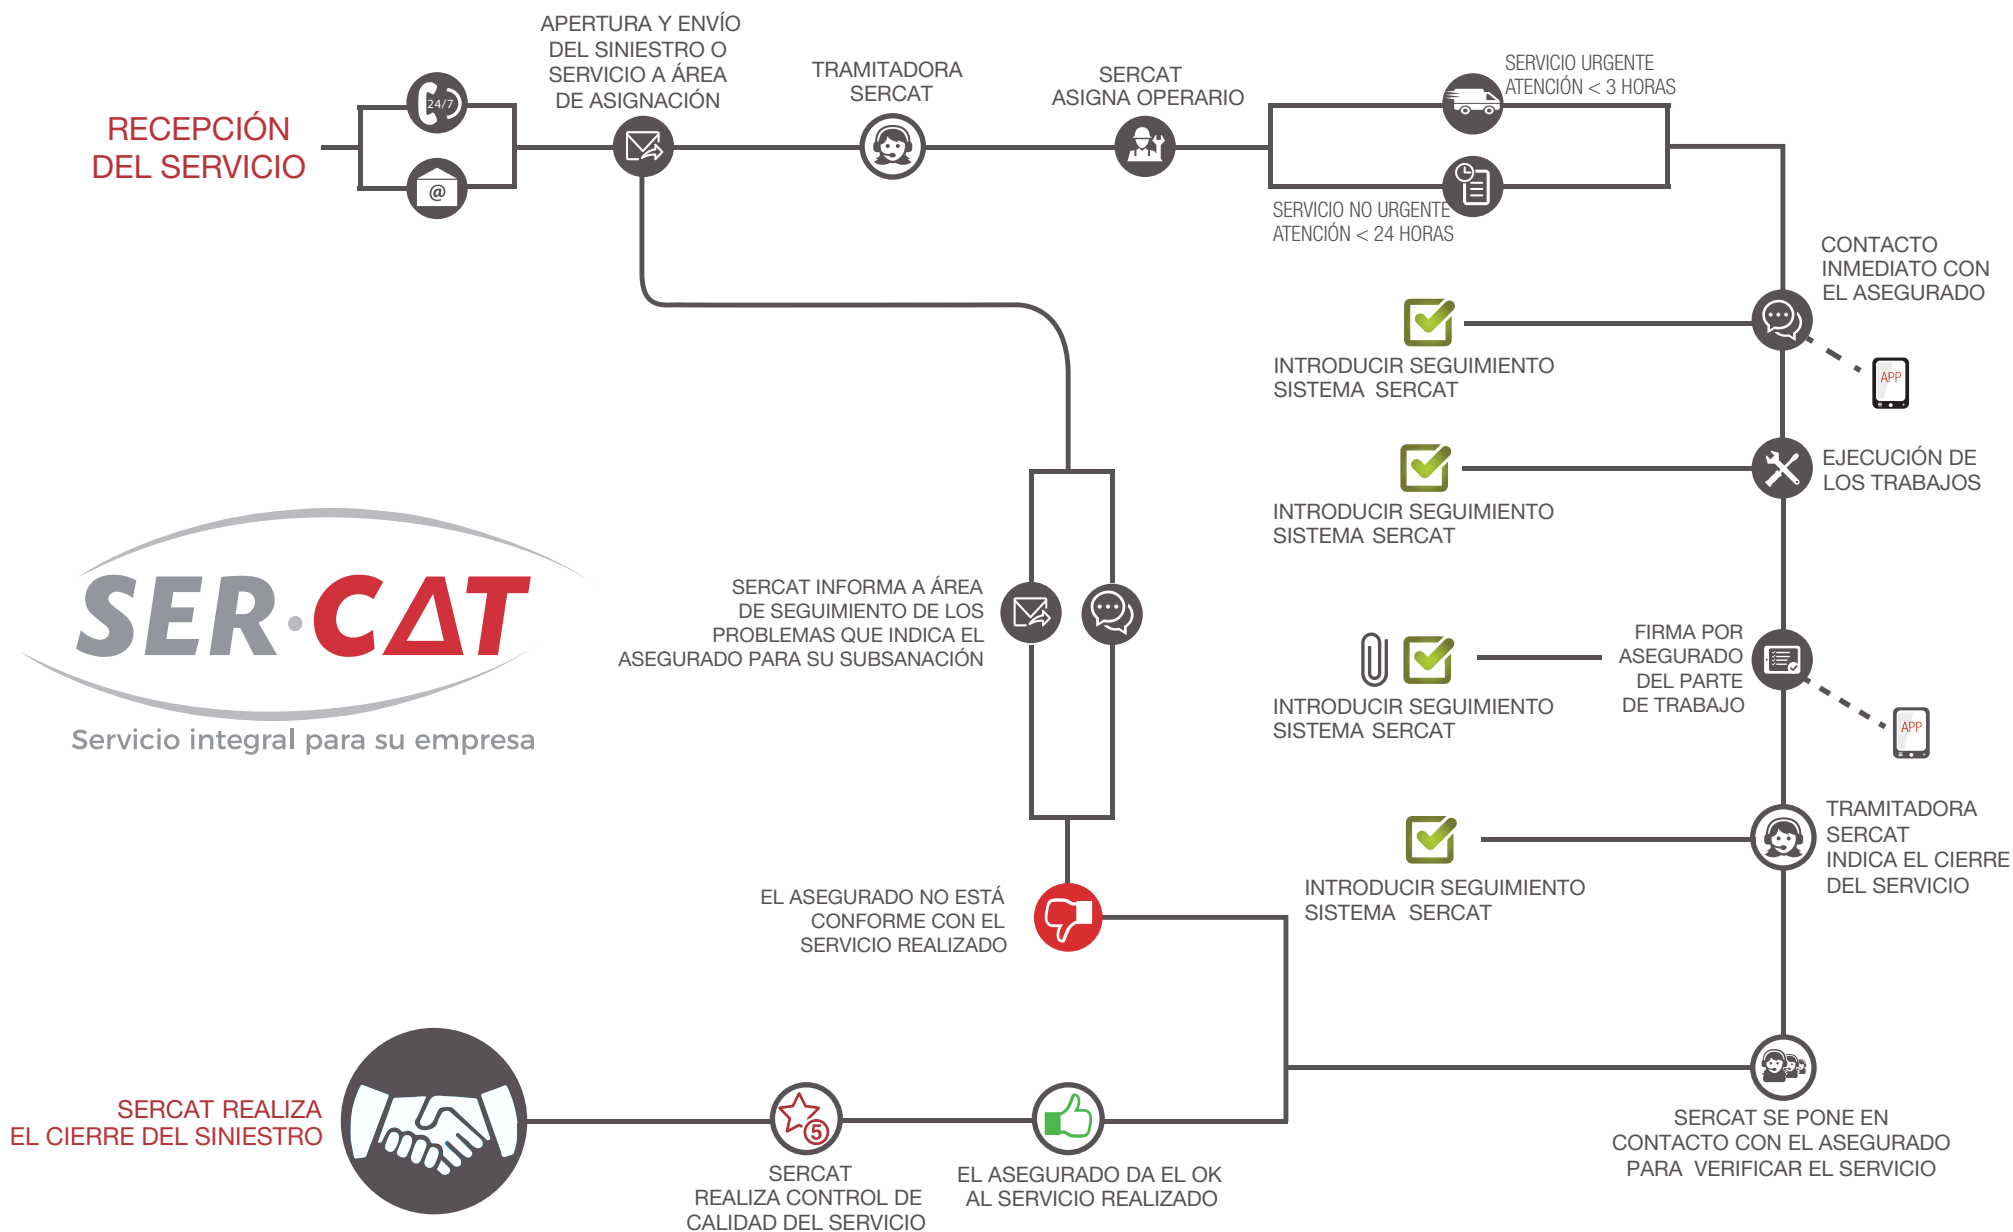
RECEPCIÓN DEL SERVICIO

24/7

@

APERTURA Y ENVÍO DEL SINIESTRO O SERVICIO A ÁREA DE ASIGNACIÓN

TRAMITADORA SERCAT

SERCAT ASIGNA OPERARIO

SERVICIO URGENTE ATENCIÓN < 3 HORAS

SERVICIO NO URGENTE ATENCIÓN < 24 HORAS

CONTACTO INMEDIATO CON EL ASEGURADO

APP

INTRODUCIR SEGUIMIENTO SISTEMA SERCAT

EJECUCIÓN DE LOS TRABAJOS

INTRODUCIR SEGUIMIENTO SISTEMA SERCAT

SER·CAT

Servicio integral para su empresa

SERCAT INFORMA A ÁREA DE SEGUIMIENTO DE LOS PROBLEMAS QUE INDICA EL ASEGURADO PARA SU SUBSANACIÓN

FIRMA POR ASEGURADO DEL PARTE DE TRABAJO

APP

INTRODUCIR SEGUIMIENTO SISTEMA SERCAT

TRAMITADORA SERCAT INDICA EL CIERRE DEL SERVICIO

EL ASEGURADO NO ESTÁ CONFORME CON EL SERVICIO REALIZADO

INTRODUCIR SEGUIMIENTO SISTEMA SERCAT

SERCAT REALIZA EL CIERRE DEL SINIESTRO

5

SERCAT REALIZA CONTROL DE CALIDAD DEL SERVICIO

EL ASEGURADO DA EL OK AL SERVICIO REALIZADO

SERCAT SE PONE EN CONTACTO CON EL ASEGURADO PARA VERIFICAR EL SERVICIO